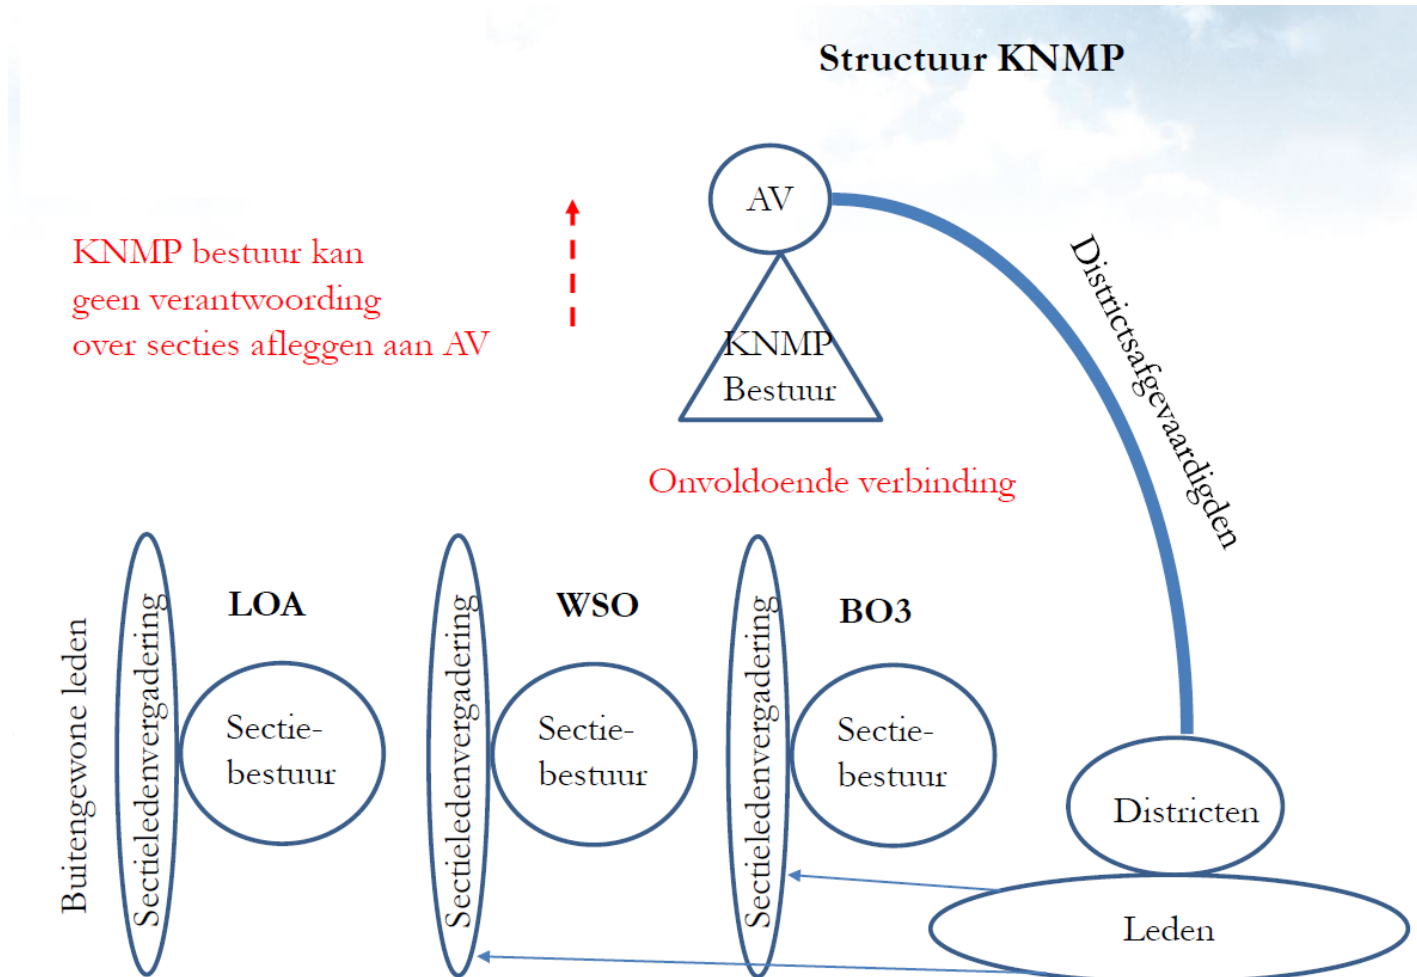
Structuur KNMP

AV

KNMP bestuur kan geen verantwoording over secties afleggen aan AV

KNMP Bestuur

Districtsafgevaardigden

Onvoldoende verbinding

Buitengewone leden

Sectieledenvergadering

LOA

Sectie-bestuur

Sectieledenvergadering

WSO

Sectie-bestuur

Sectieledenvergadering

BO3

Sectie-bestuur

Districten

Leden